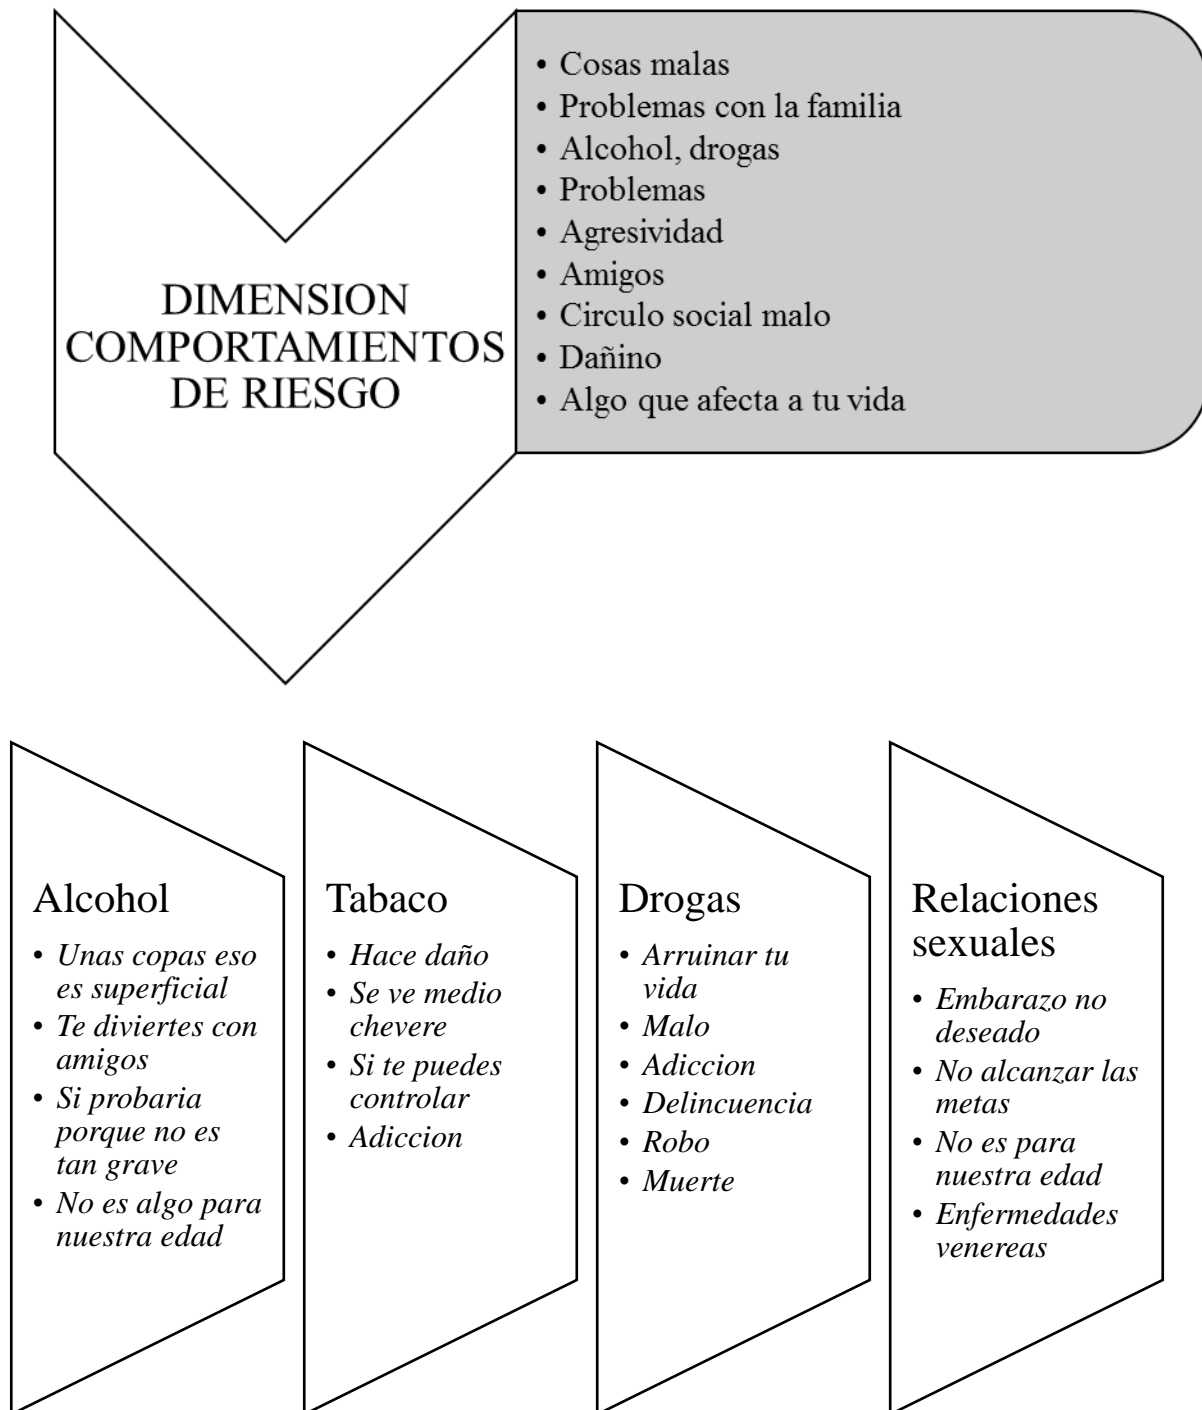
DIMENSION COMPORTAMIENTOS DE RIESGO

• Cosas malas
• Problemas con la familia
• Alcohol, drogas
• Problemas
• Agresividad
• Amigos
• Circulo social malo
• Dañino
• Algo que afecta a tu vida

Alcohol
• *Unas copas eso es superficial*
• *Te diviertes con amigos*
• *Si probaria porque no es tan grave*
• *No es algo para nuestra edad*

Tabaco
• *Hace daño*
• *Se ve medio chevere*
• *Si te puedes controlar*
• *Adiccion*

Drogas
• *Arruinar tu vida*
• *Malo*
• *Adiccion*
• *Delincuencia*
• *Robo*
• *Muerte*

Relaciones sexuales
• *Embarazo no deseado*
• *No alcanzar las metas*
• *No es para nuestra edad*
• *Enfermedades venereas*